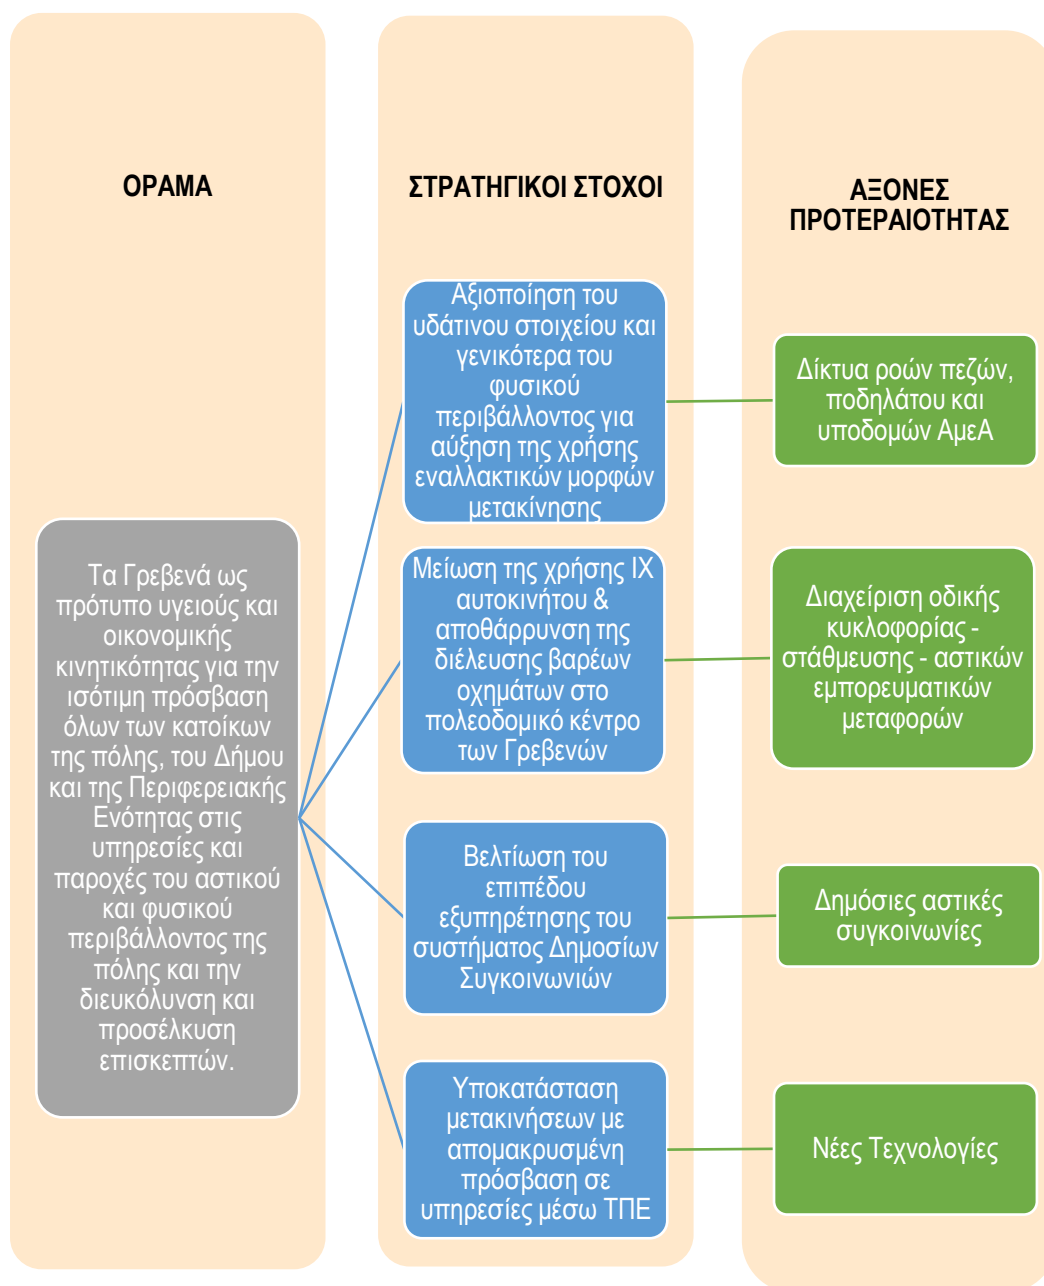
ΟΡΑΜΑ

ΣΤΡΑΤΗΓΙΚΟΙ ΣΤΟΧΟΙ

ΑΞΟΝΕΣ ΠΡΟΤΕΡΑΙΟΤΗΤΑΣ

Τα Γρεβενά ως πρότυπο υγειούς και οικονομικής κινητικότητας για την ισότιμη πρόσβαση όλων των κατοίκων της πόλης, του Δήμου και της Περιφερειακής Ενότητας στις υπηρεσίες και παροχές του αστικού και φυσικού περιβάλλοντος της πόλης και την διευκόλυνση και προσέλκυση επισκεπτών.

Αξιοποίηση του υδάτινου στοιχείου και γενικότερα του φυσικού περιβάλλοντος για αύξηση της χρήσης εναλλακτικών μορφών μετακίνησης

Μείωση της χρήσης ΙΧ αυτοκινήτου & αποθάρρυνση της διέλευσης βαρέων οχημάτων στο πολεοδομικό κέντρο των Γρεβενών

Βελτίωση του επιπέδου εξυπηρέτησης του συστήματος Δημοσίων Συγκοινωνιών

Υποκατάσταση μετακινήσεων με απομακρυσμένη πρόσβαση σε υπηρεσίες μέσω ΤΠΕ

Δίκτυα ροών πεζών, ποδηλάτου και υποδομών ΑμεΑ

Διαχείριση οδικής κυκλοφορίας - στάθμευσης - αστικών εμπορευματικών μεταφορών

Δημόσιες αστικές συγκοινωνίες

Νέες Τεχνολογίες